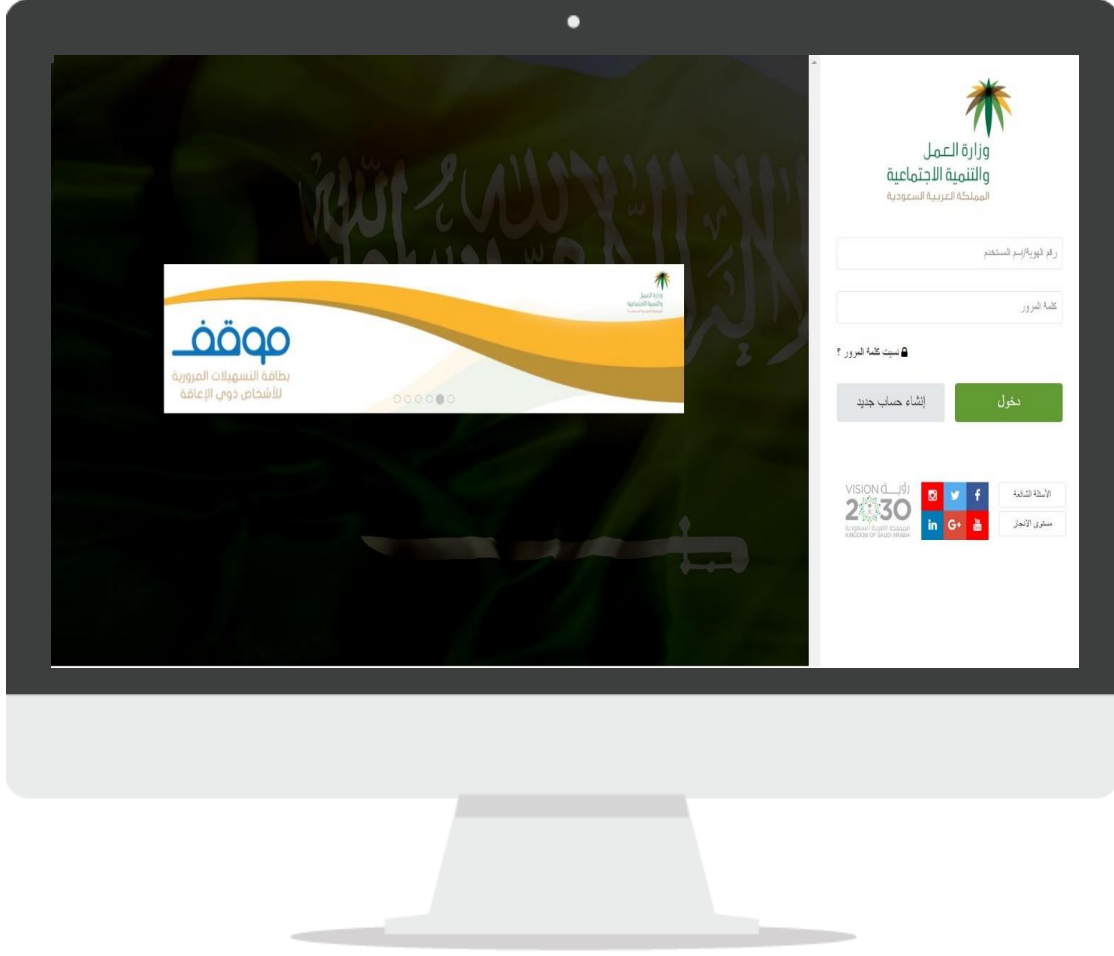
وزارة العمل
والتنمية الاجتماعية
المملكة العربية السعودية

رقم الهوية/إسم المستخدم

كلمة المرور

نسيت كلمة المرور ؟

دخول

إنشاء حساب جديد

الأسئلة الشائعة

مستوى الانجاز

VISION رؤية
2030
المملكة العربية السعودية
KINGDOM OF SAUDI ARABIA

وزارة العمل
والتنمية الاجتماعية
المملكة العربية السعودية

موقف
بطاقة التسهيلات المرورية
للأشخاص ذوي الإعاقة